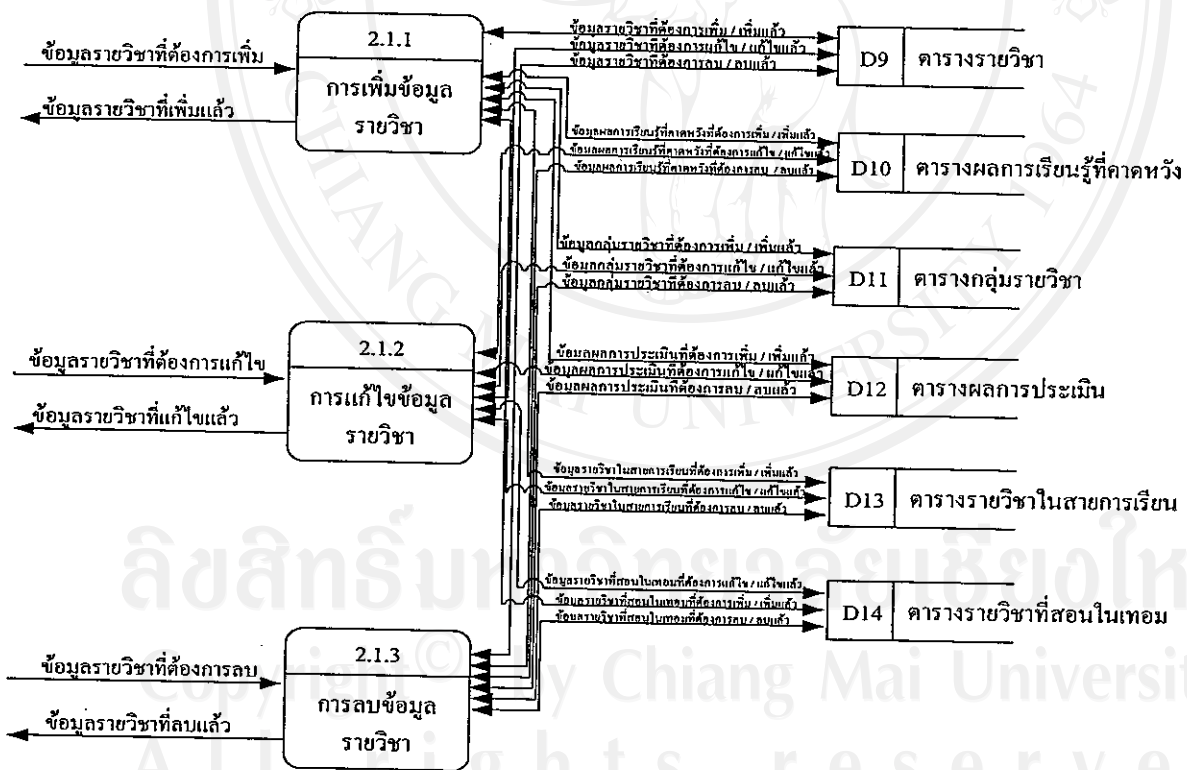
ข้อมูลรายวิชาที่ต้องการเพิ่ม

ข้อมูลรายวิชาที่เพิ่มแล้ว

2.1.1
การเพิ่มข้อมูลรายวิชา

ข้อมูลรายวิชาที่ต้องการเพิ่ม / เพิ่มแล้ว
ข้อมูลรายวิชาที่ต้องการแก้ไข / แก้ไขแล้ว
ข้อมูลรายวิชาที่ต้องการลบ / ลบแล้ว

D9 ตารางรายวิชา

ข้อมูลผลการเรียนรู้ที่คาดหวังที่ต้องการเพิ่ม / เพิ่มแล้ว
ข้อมูลผลการเรียนรู้ที่คาดหวังที่ต้องการแก้ไข / แก้ไขแล้ว
ข้อมูลผลการเรียนรู้ที่คาดหวังที่ต้องการลบ / ลบแล้ว

D10 ตารางผลการเรียนรู้ที่คาดหวัง

ข้อมูลกลุ่มรายวิชาที่ต้องการเพิ่ม / เพิ่มแล้ว
ข้อมูลกลุ่มรายวิชาที่ต้องการแก้ไข / แก้ไขแล้ว
ข้อมูลกลุ่มรายวิชาที่ต้องการลบ / ลบแล้ว

D11 ตารางกลุ่มรายวิชา

ข้อมูลรายวิชาที่ต้องการแก้ไข

ข้อมูลรายวิชาที่แก้ไขแล้ว

2.1.2
การแก้ไขข้อมูลรายวิชา

ข้อมูลผลการประเมินที่ต้องการเพิ่ม / เพิ่มแล้ว
ข้อมูลผลการประเมินที่ต้องการแก้ไข / แก้ไขแล้ว
ข้อมูลผลการประเมินที่ต้องการลบ / ลบแล้ว

D12 ตารางผลการประเมิน

ข้อมูลรายวิชาในสายการเรียนที่ต้องการเพิ่ม / เพิ่มแล้ว
ข้อมูลรายวิชาในสายการเรียนที่ต้องการแก้ไข / แก้ไขแล้ว
ข้อมูลรายวิชาในสายการเรียนที่ต้องการลบ / ลบแล้ว

D13 ตารางรายวิชาในสายการเรียน

ข้อมูลรายวิชาที่สอนในเทอมที่ต้องการแก้ไข / แก้ไขแล้ว
ข้อมูลรายวิชาที่สอนในเทอมที่ต้องการเพิ่ม / เพิ่มแล้ว
ข้อมูลรายวิชาที่สอนในเทอมที่ต้องการลบ / ลบแล้ว

D14 ตารางรายวิชาที่สอนในเทอม

ข้อมูลรายวิชาที่ต้องการลบ

ข้อมูลรายวิชาที่ลบแล้ว

2.1.3
การลบข้อมูลรายวิชา

ลิขสิทธิ์มหาวิทยาลัยเชียงใหม่
Copyright © by Chiang Mai University
All rights reserved